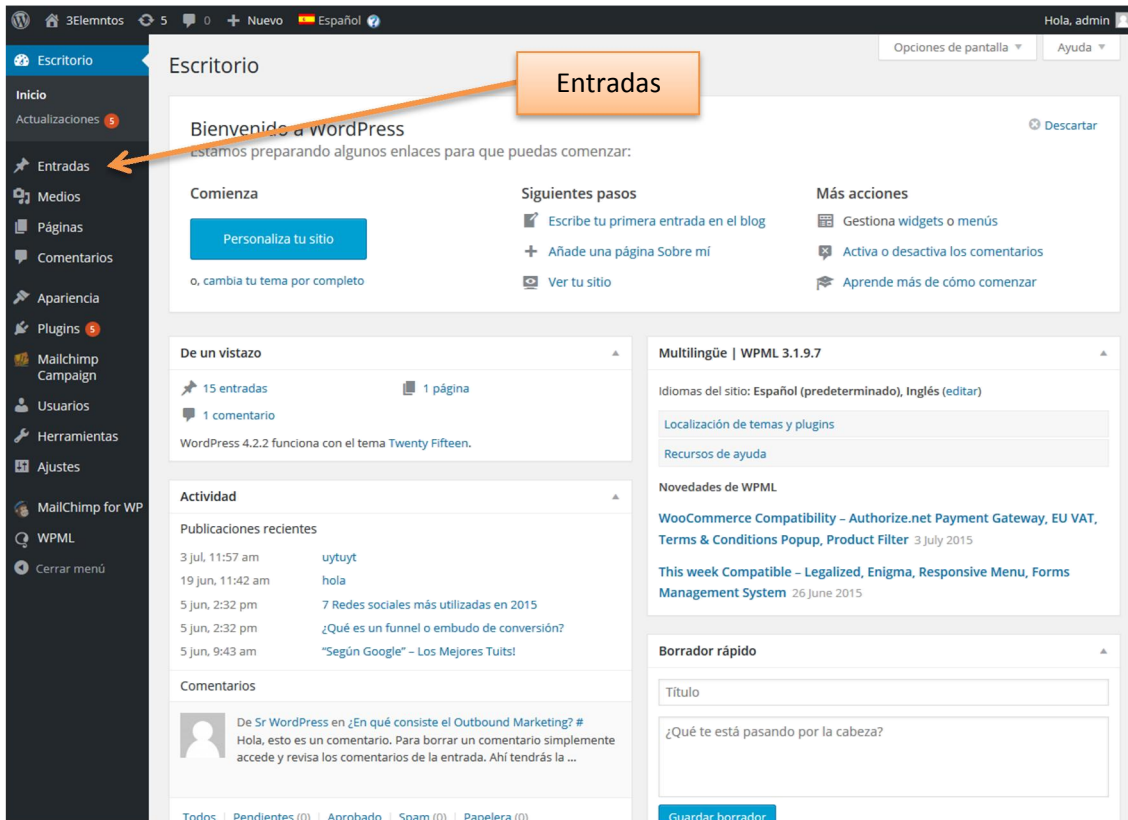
3Elemntos 5 0 + Nuevo Español

Hola, admin

Escritorio

Inicio
Actualizaciones 5

Entradas
Medios
Páginas
Comentarios
Apariencia
Plugins 5
Mailchimp Campaign
Usuarios
Herramientas
Ajustes
MailChimp for WP
WPML
Cerrar menú

Escritorio

Opciones de pantalla ▼ Ayuda ▼

Entradas

Bienvenido a WordPress
Estamos preparando algunos enlaces para que puedas comenzar:

Descartar

Comienza

Personaliza tu sitio

o, cambia tu tema por completo

Siguientes pasos

Escribe tu primera entrada en el blog
Añade una página Sobre mí
Ver tu sitio

Más acciones

Gestiona widgets o menús
Activa o desactiva los comentarios
Aprende más de cómo comenzar

De un vistazo

15 entradas
1 página
1 comentario

WordPress 4.2.2 funciona con el tema Twenty Fifteen.

Actividad

Publicaciones recientes

| | |
|---|---|
| 3 jul, 11:57 am | uytuyt |
| 19 jun, 11:42 am | hola |
| 5 jun, 2:32 pm | 7 Redes sociales más utilizadas en 2015 |
| 5 jun, 2:32 pm | ¿Qué es un funnel o embudo de conversión? |
| 5 jun, 9:43 am | "Según Google" – Los Mejores Tuits! |

Comentarios

De Sr WordPress en ¿En qué consiste el Outbound Marketing? #
Hola, esto es un comentario. Para borrar un comentario simplemente accede y revisa los comentarios de la entrada. Ahí tendrás la ...

Todos | Pendientes (0) | Aprobado | Spam (0) | Papelera (0)

Multilingüe | WPML 3.1.9.7

Idiomas del sitio: Español (predeterminado), Inglés (editar)

Localización de temas y plugins
Recursos de ayuda

Novedades de WPML

WooCommerce Compatibility – Authorize.net Payment Gateway, EU VAT, Terms & Conditions Popup, Product Filter 3 July 2015

This week Compatible – Legalized, Enigma, Responsive Menu, Forms Management System 26 June 2015

Borrador rápido

Título

¿Qué te está pasando por la cabeza?

Guardar borrador